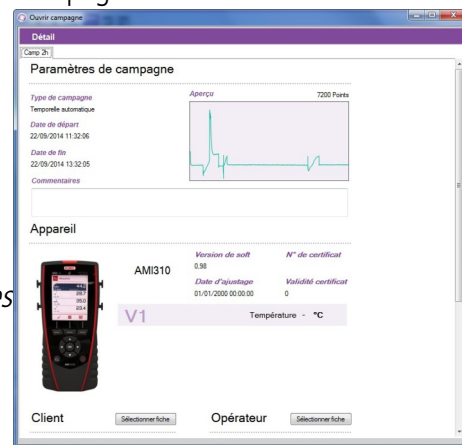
Ouvrir campagne

Détail

Camp 2h

Paramètres de campagne

Type de campagne
Temporelle automatique

Date de départ
22/09/2014 11:32:06

Date de fin
22/09/2014 13:32:05

Aperçu

7200 Points

Commentaires

Appareil

AMI310

Version de soft
0.98

N° de certificat

Date d'ajustage
01/01/2000 00:00:00

Validité certificat
0

V1

Température - °C

Client

Sélectionner fiche

Opérateur

Sélectionner fiche